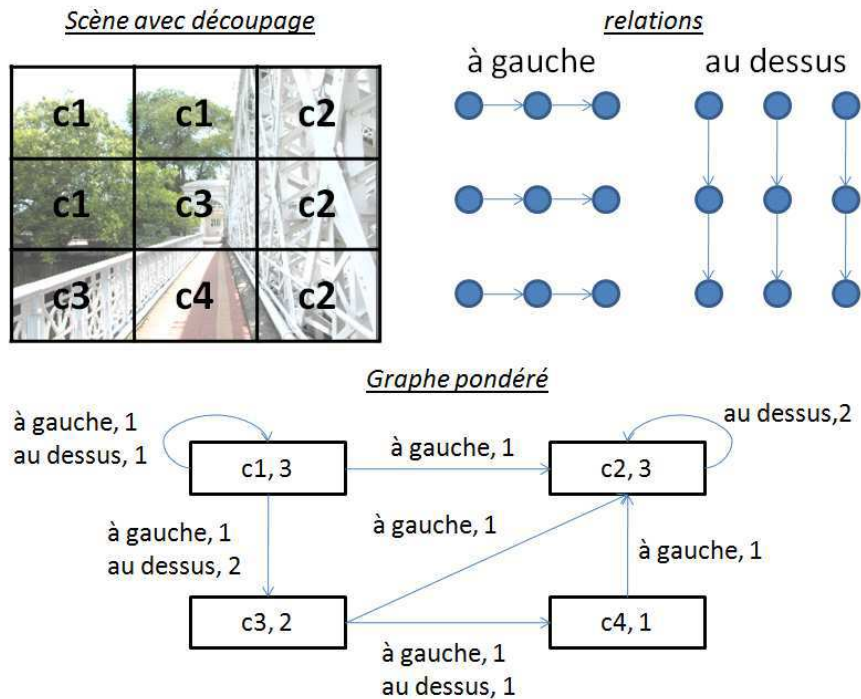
Scène avec découpage

| c1 | c1 | c2 |
|---|---|---|
| c1 | c3 | c2 |
| c3 | c4 | c2 |

relations

à gauche

au dessus

Graphe pondéré

à gauche, 1
au dessus, 1

c1, 3

à gauche, 1

c2, 3

au dessus,2

à gauche, 1
au dessus, 2

à gauche, 1

à gauche, 1

c3, 2

c4, 1

à gauche, 1
au dessus, 1